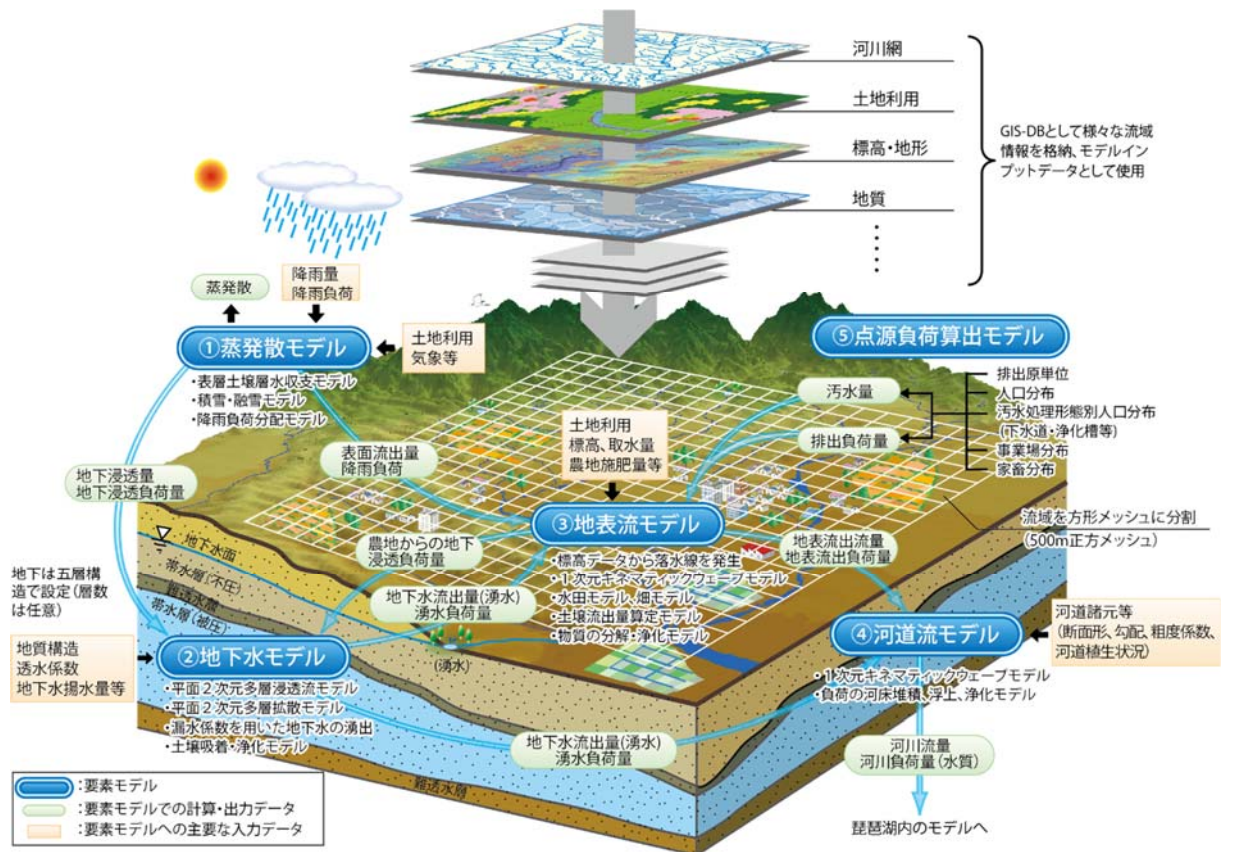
河川網
土地利用
標高・地形
地質
GIS-DBとして様々な流域情報を格納、モデルインプットデータとして使用

蒸発散
降雨量
降雨負荷

①蒸発散モデル
土地利用
気象等
・表層土壌層水収支モデル
・積雪・融雪モデル
・降雨負荷分配モデル

⑤点源負荷算出モデル
汚水量
排出負荷量
排出原単位
人口分布
汚水処理形態別人口分布
(下水道・浄化槽等)
事業場分布
家畜分布

地下浸透量
地下浸透負荷量
表面流出量
降雨負荷
土地利用
標高、取水量
農地施肥量等

③地表流モデル
・標高データから落水線を発生
・1次元キネマティックウェーブモデル
・水田モデル、畑モデル
・土壌流出量算定モデル
・物質の分解・浄化モデル

流域を方形メッシュに分割
(500m正方メッシュ)

地下水面
帯水層(不圧)
難透水層
帯水層(被圧)
地下は五層構造で設定(層数は任意)
農地からの地下浸透負荷量
地表流出流量
地表流出負荷量
地下水流出量(湧水)
湧水負荷量
(湧水)

地質構造
透水係数
地下水揚水量等
②地下水モデル
・平面2次元多層浸透流モデル
・平面2次元多層拡散モデル
・漏水係数を用いた地下水の湧出
・土壌吸着・浄化モデル

河道諸元等
(断面形、勾配、粗度係数、河道植生状況)
④河道流モデル
・1次元キネマティックウェーブモデル
・負荷の河床堆積、浮上、浄化モデル

地下水流出量(湧水)
湧水負荷量
河川流量
河川負荷量(水質)
難透水層
琵琶湖内のモデルへ

:要素モデル
:要素モデルでの計算・出力データ
:要素モデルへの主要な入力データ